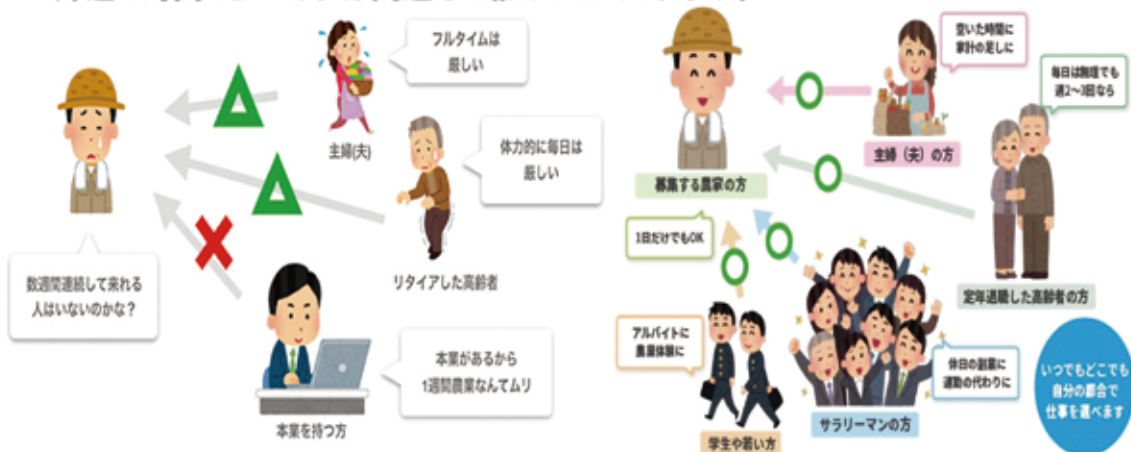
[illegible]

フルタイムは
厳しい

主婦(夫)

体力的に毎日は
厳しい

リタイアした高齢者

数週間連続して来れる
人はいないのかな？

本業があるから
1週間農業なんてムリ

本業を持つ方

空いた時間に
家計の足しに

毎日は無理でも
週2〜3回なら

主婦（夫）の方

募集する農家の方

1日だけでもOK

定年退職した高齢者の方

アルバイトに
農業体験に

休日の副業に
運動の代わりに

いつでもどこでも
自分の都合で
仕事を選べます

学生や若い方

サラリーマンの方